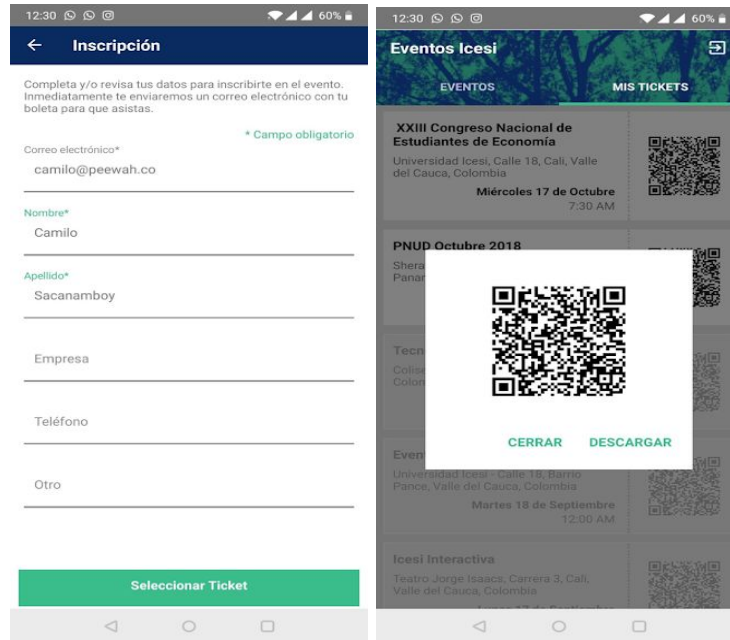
12:30 60%

Inscripción

Completa y/o revisa tus datos para inscribirte en el evento. Inmediatamente te enviaremos un correo electrónico con tu boleta para que asistas.

* Campo obligatorio

Correo electrónico*
camilo@peewah.co

Nombre*
Camilo

Apellido*
Sacanamboy

Empresa

Teléfono

Otro

Seleccionar Ticket

12:30 60%

Eventos Icesi

EVENTOS

MIS TICKETS

XXIII Congreso Nacional de Estudiantes de Economía
Universidad Icesi, Calle 18, Cali, Valle del Cauca, Colombia
Miércoles 17 de Octubre
7:30 AM

PNUD Octubre 2018
Shera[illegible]
Panar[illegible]

Tecn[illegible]
Colis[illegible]
Colon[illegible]

CERRAR

DESCARGAR

Even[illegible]
Universidad Icesi - Calle 18, Barrio Pance, Valle del Cauca, Colombia
Martes 18 de Septiembre
12:00 AM

Icesi Interactiva
Teatro Jorge Isaacs, Carrera 3, Cali, Valle del Cauca, Colombia
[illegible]